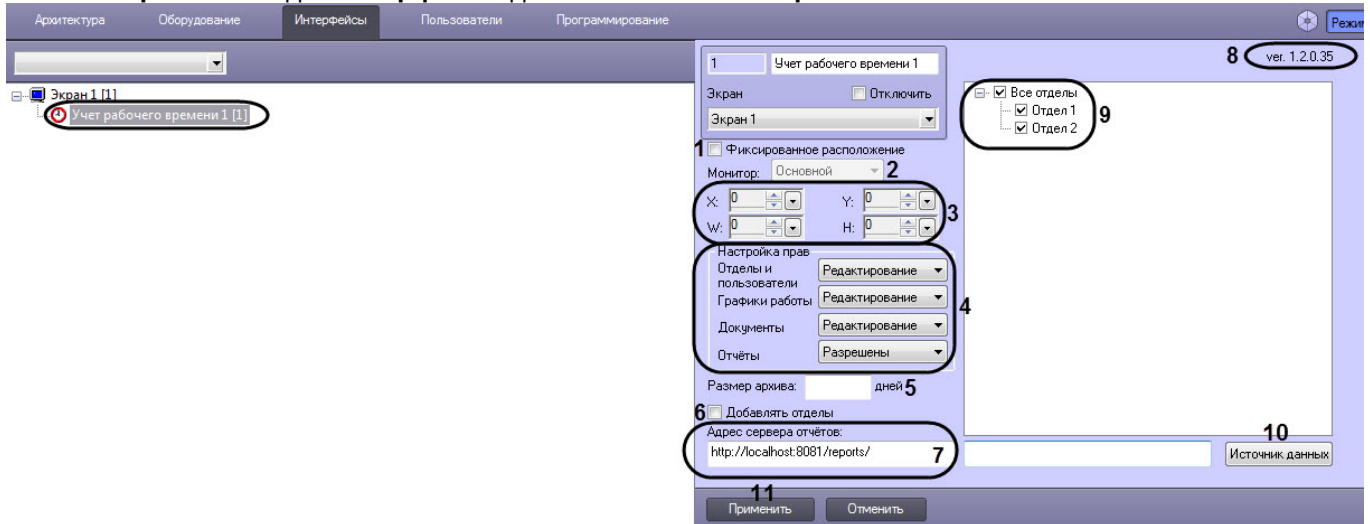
Архитектура Оборудование Интерфейсы Пользователи Программирование Режим

Экран 1 [1]
Учет рабочего времени 1 [1]

1 Учет рабочего времени 1
Экран Отключить
Экран 1
1 Фиксированное расположение
Монитор: Основной 2
X: 0 Y: 0
W: 0 H: 0 3
Настройка прав
Отделы и пользователи Редактирование
Графики работы Редактирование
Документы Редактирование
Отчёты Разрешены
4
Размер архива: дней 5
6 Добавлять отделы
Адрес сервера отчётов:
http://localhost:8081/reports/ 7
11
Применить Отменить

8 ver. 1.2.0.35
Все отделы
Отдел 1
Отдел 2
9
10
Источник данных